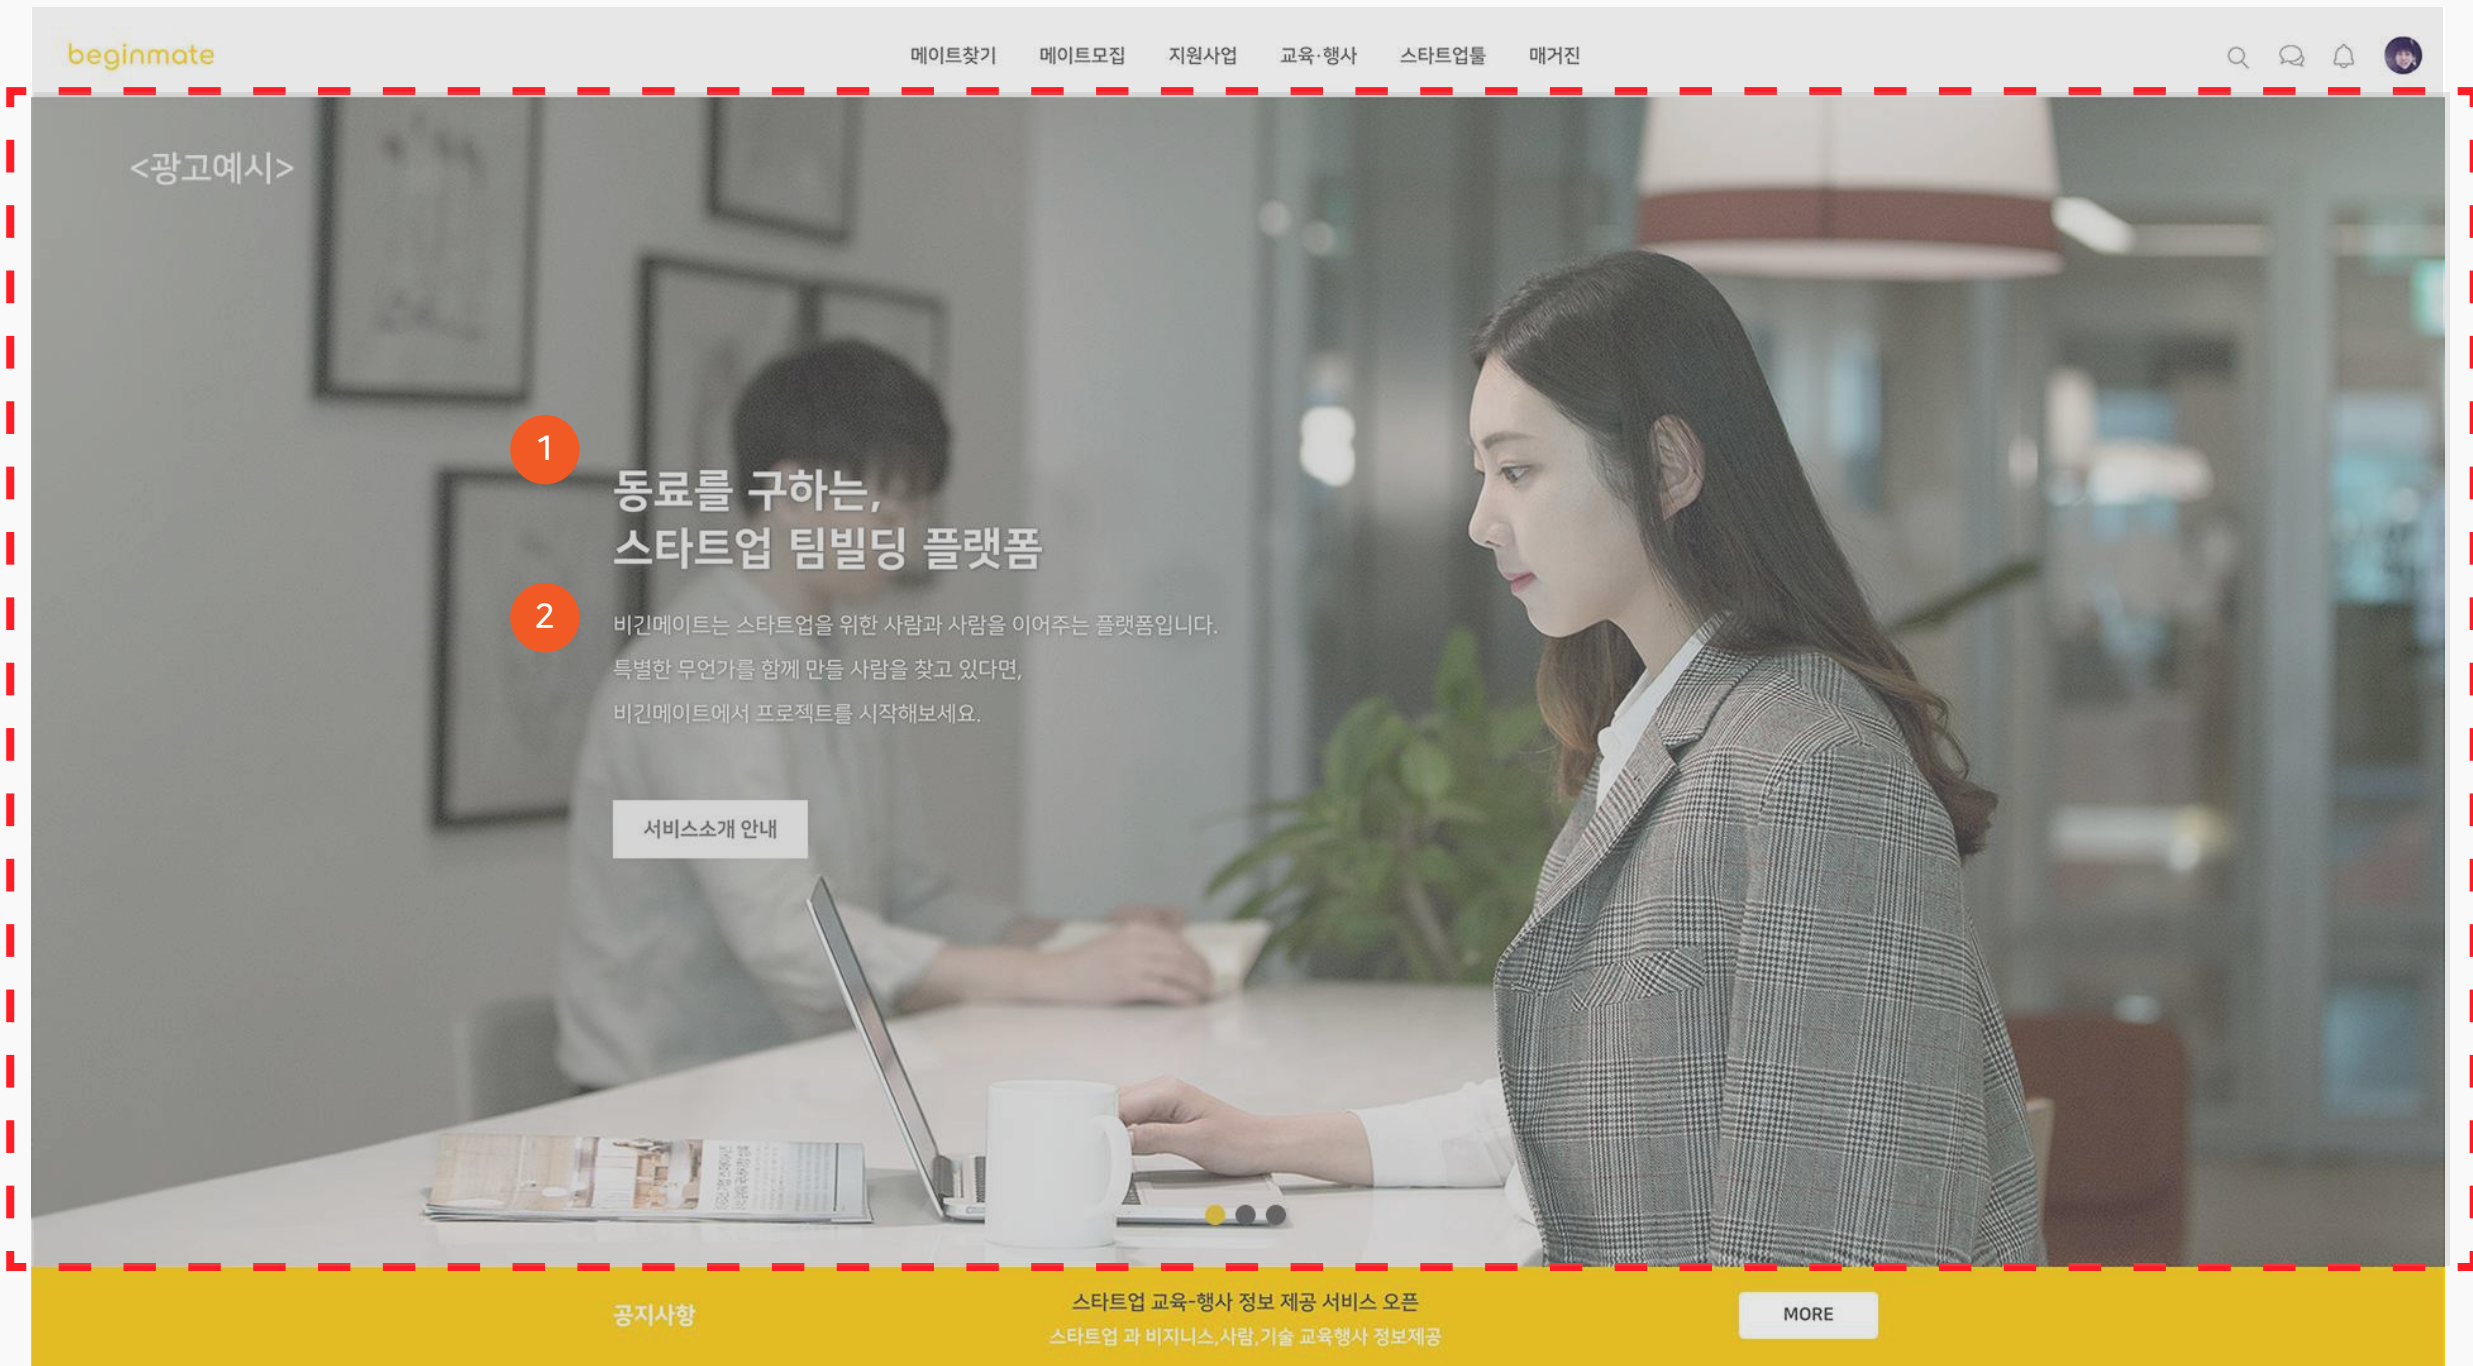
beginmate

메이트찾기 메이트모집 지원사업 교육·행사 스타트업툴 매거진

<광고예시>

1

동료를 구하는,
스타트업 팀빌딩 플랫폼

2

비긴메이트는 스타트업을 위한 사람과 사람을 이어주는 플랫폼입니다.
특별한 무언가를 함께 만들 사람을 찾고 있다면,
비긴메이트에서 프로젝트를 시작해보세요.

서비스소개 안내

공지사항

스타트업 교육-행사 정보 제공 서비스 오픈
스타트업 과 비지니스,사람,기술 교육행사 정보제공

MORE